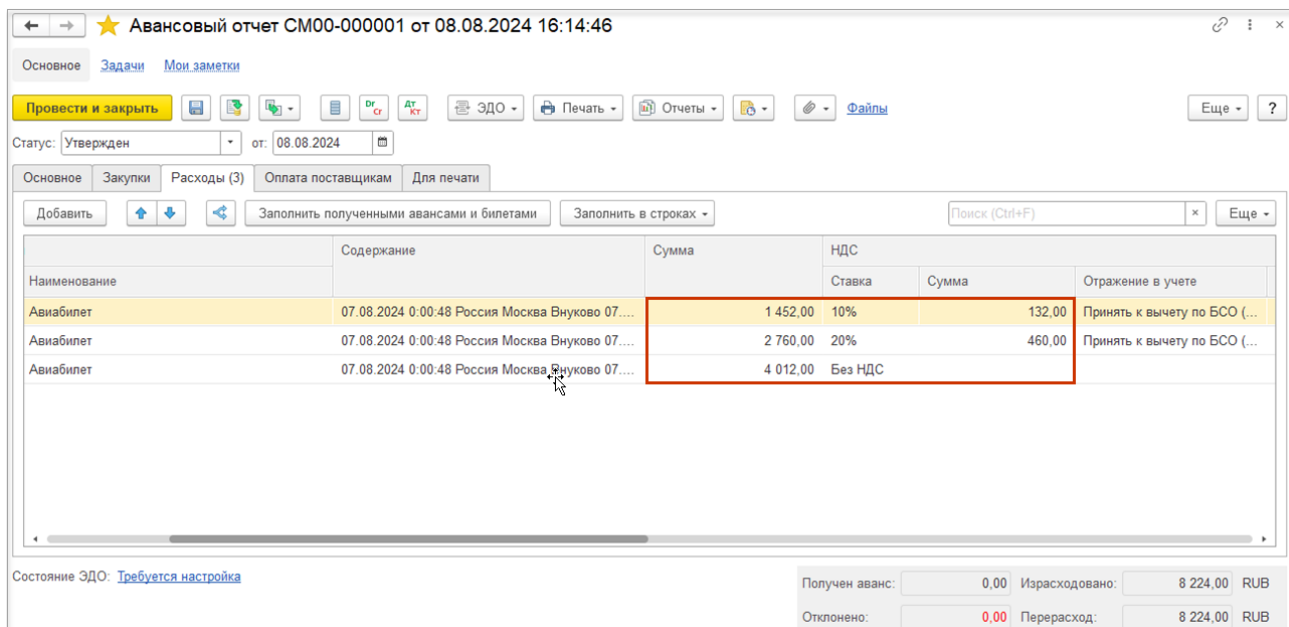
Авансовый отчет СМ00-000001 от 08.08.2024 16:14:46

Основное Задачи Мои заметки

Провести и закрыть ЭДО Печать Отчеты Файлы Еще ?

Статус: Утвержден от: 08.08.2024

Основное Закупки Расходы (3) Оплата поставщикам Для печати

Добавить Заполнить полученными авансами и билетами Заполнить в строках Поиск (Ctrl+F) Еще

| Наименование | Содержание | Сумма | НДС Ставка | НДС Сумма | Отражение в учете |
|---|---|---|---|---|---|
| Авиабилет | 07.08.2024 0:00:48 Россия Москва Внуково 07.... | 1 452,00 | 10% | 132,00 | Принять к вычету по БСО (... |
| Авиабилет | 07.08.2024 0:00:48 Россия Москва Внуково 07.... | 2 760,00 | 20% | 460,00 | Принять к вычету по БСО (... |
| Авиабилет | 07.08.2024 0:00:48 Россия Москва Внуково 07.... | 4 012,00 | Без НДС | | |

Состояние ЭДО: Требуется настройка

Получен аванс: 0,00 Израсходовано: 8 224,00 RUB
Отклонено: 0,00 Перерасход: 8 224,00 RUB